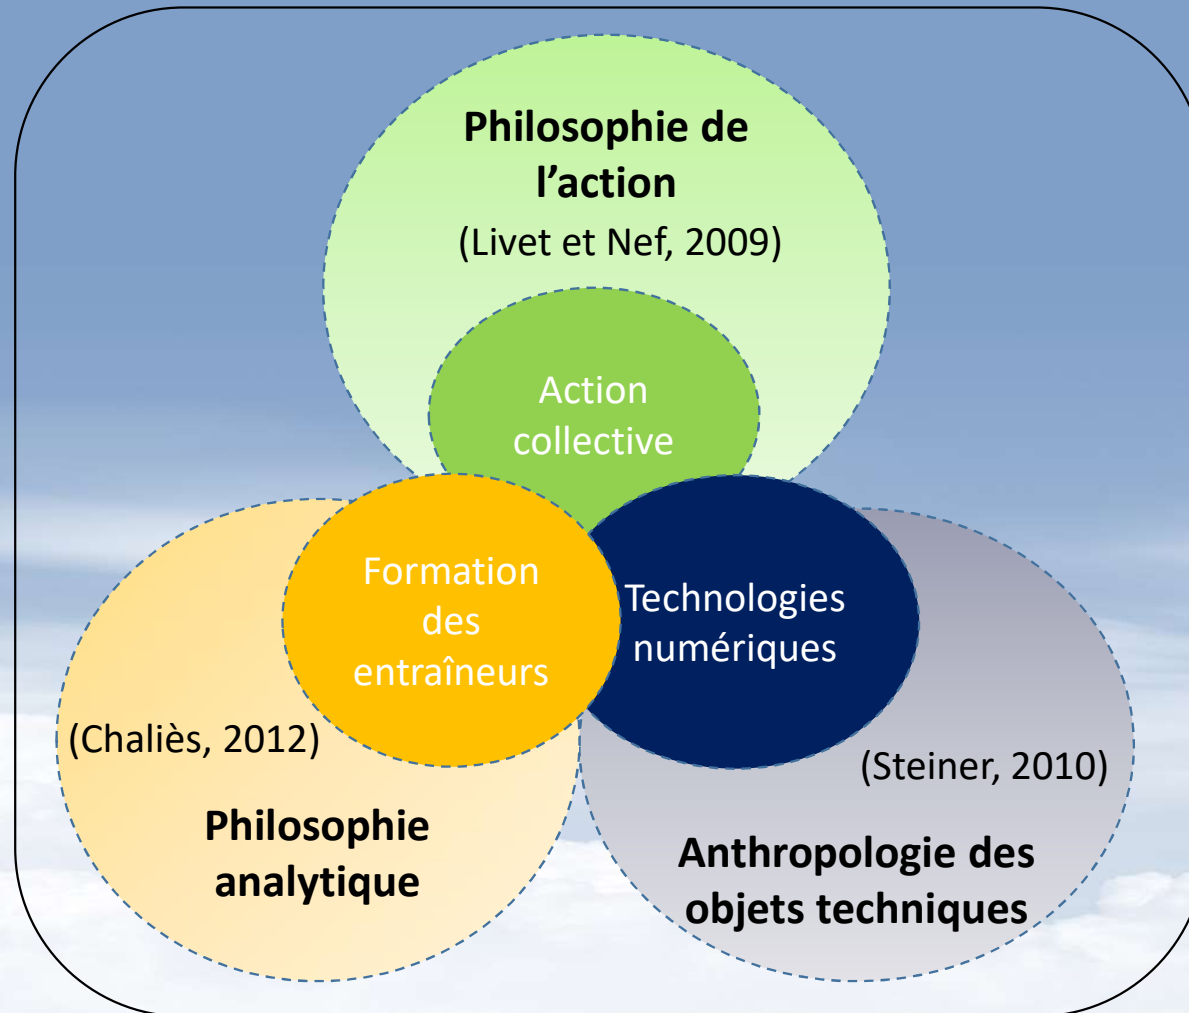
Philosophie de l’action

(Livet et Nef, 2009)

Action collective

Formation des entraîneurs

Technologies numériques

(Chaliès, 2012)

Philosophie analytique

(Steiner, 2010)

Anthropologie des objets techniques